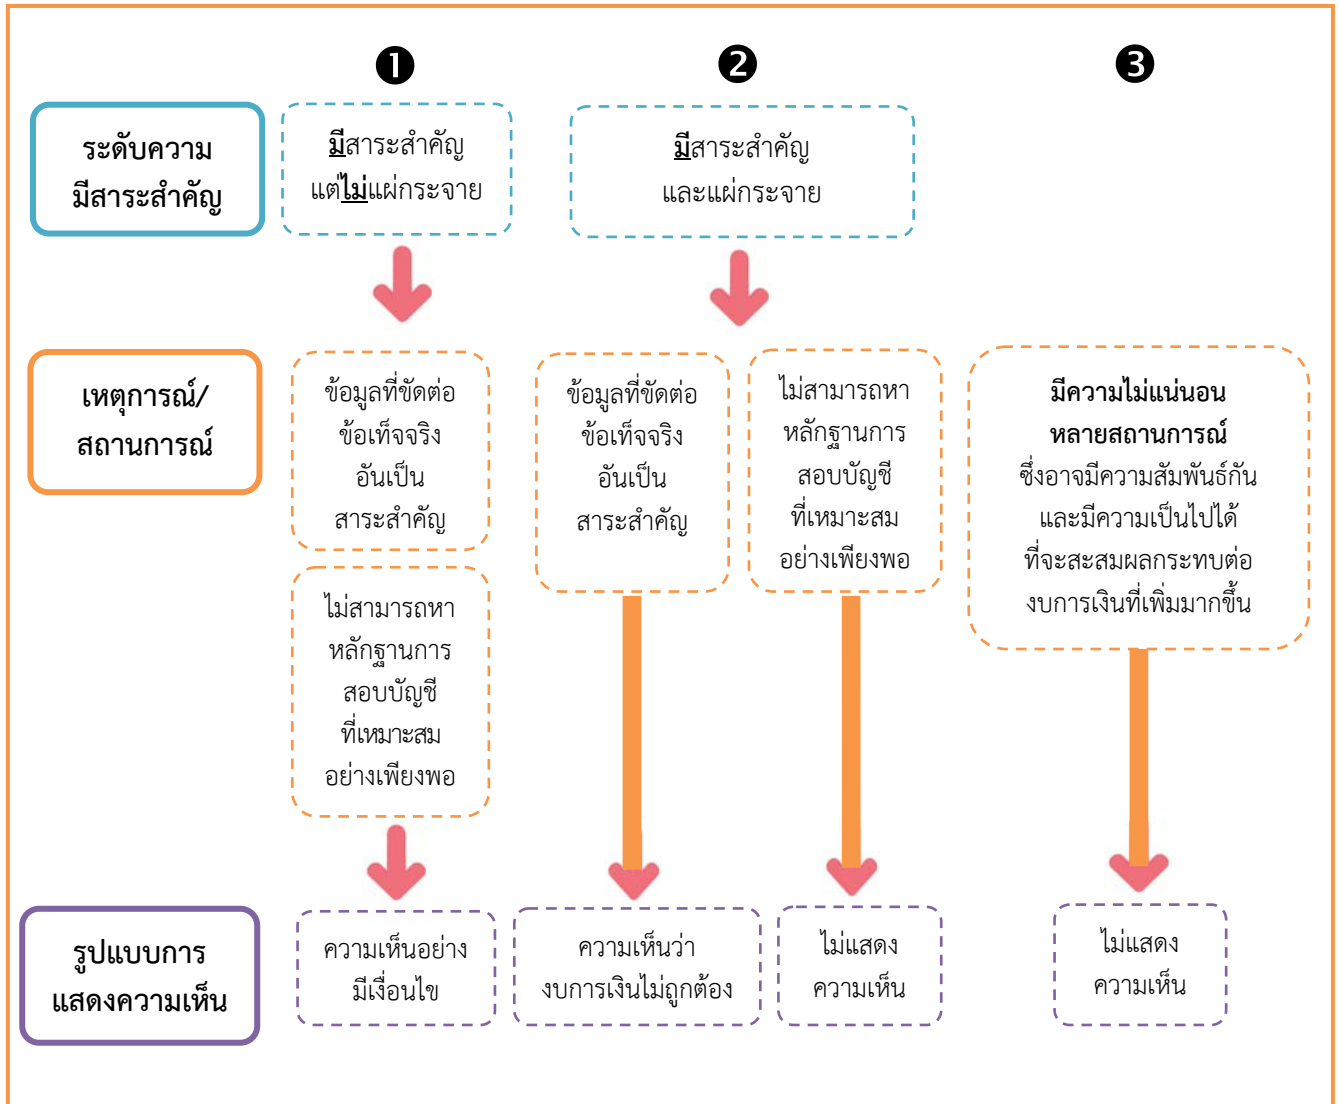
❶ ❷ ❸

ระดับความมีสาระสำคัญ

มีสาระสำคัญ แต่ไม่แผ่กระจาย

มีสาระสำคัญ และแผ่กระจาย

เหตุการณ์/สถานการณ์

ข้อมูลที่ขัดต่อข้อเท็จจริงอันเป็นสาระสำคัญ

ไม่สามารถหาหลักฐานการสอบบัญชีที่เหมาะสมอย่างเพียงพอ

ข้อมูลที่ขัดต่อข้อเท็จจริงอันเป็นสาระสำคัญ

ไม่สามารถหาหลักฐานการสอบบัญชีที่เหมาะสมอย่างเพียงพอ

มีความไม่แน่นอนหลายสถานการณ์ ซึ่งอาจมีความสัมพันธ์กันและมีความเป็นไปได้ที่จะสะสมผลกระทบต่องบการเงินที่เพิ่มมากขึ้น

รูปแบบการแสดงความเห็น

ความเห็นอย่างมีเงื่อนไข

ความเห็นว่างบการเงินไม่ถูกต้อง

ไม่แสดงความเห็น

ไม่แสดงความเห็น